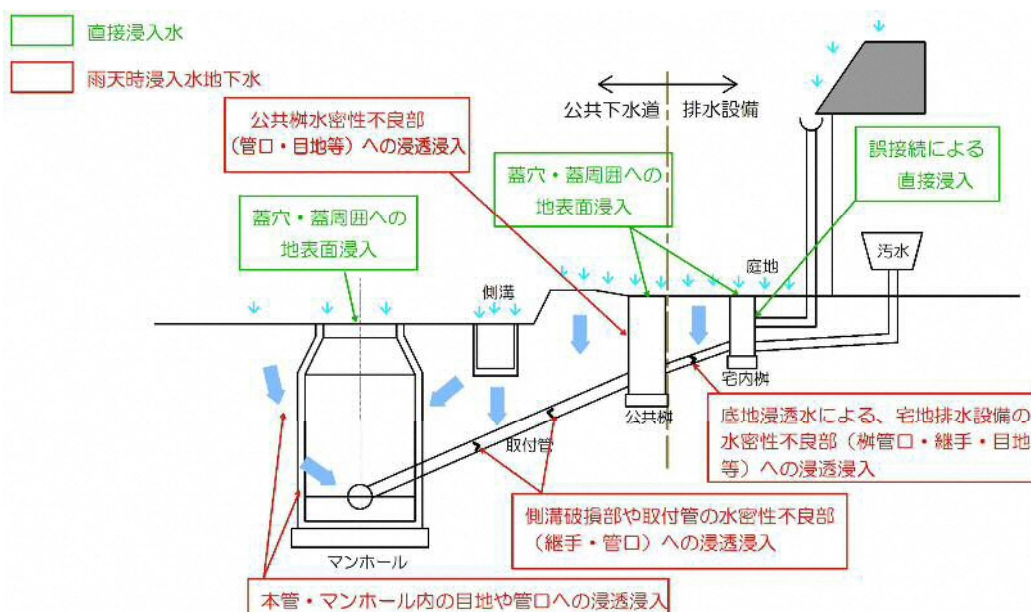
直接浸入水

雨天時浸入水地下水

公共下水道　排水設備

公共桝水密性不良部（管口・目地等）への浸透浸入

蓋穴・蓋周囲への地表面浸入

誤接続による直接浸入

蓋穴・蓋周囲への地表面浸入

汚水

庭地

側溝

宅内桝

公共桝

取付管

底地浸透水による、宅地排水設備の水密性不良部（桝管口・継手・目地等）への浸透浸入

側溝破損部や取付管の水密性不良部（継手・管口）への浸透浸入

マンホール

本管・マンホール内の目地や管口への浸透浸入